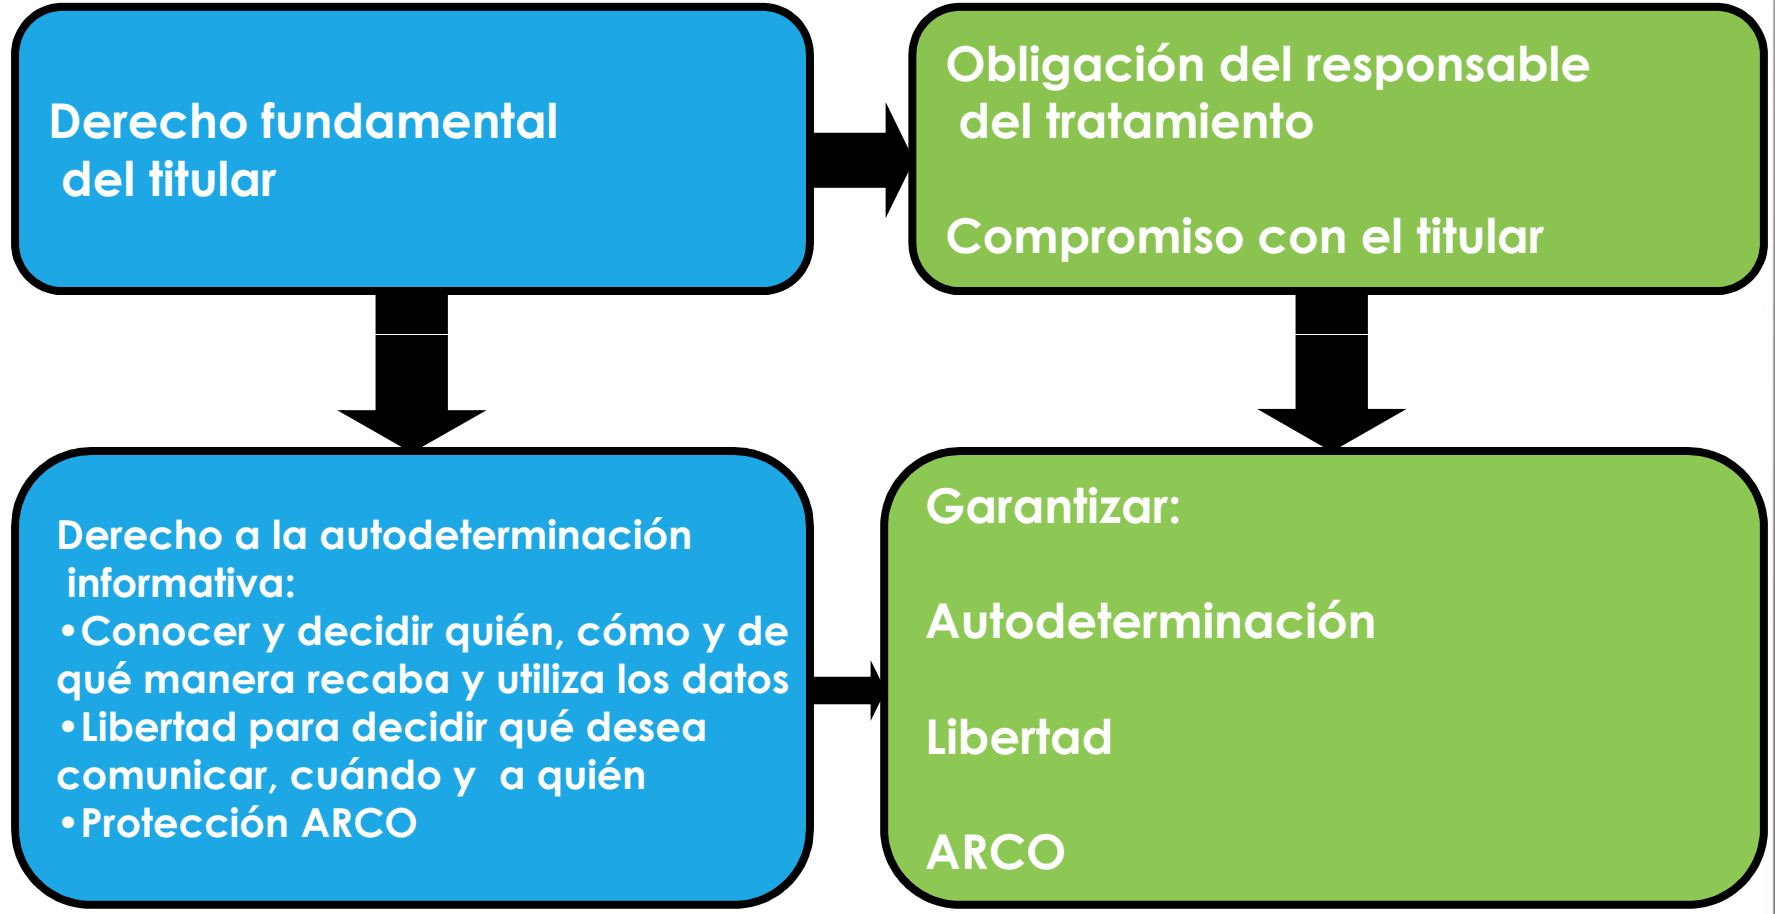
Derecho fundamental del titular

Obligación del responsable del tratamiento

Compromiso con el titular

Derecho a la autodeterminación informativa:
•Conocer y decidir quién, cómo y de qué manera recaba y utiliza los datos
•Libertad para decidir qué desea comunicar, cuándo y a quién
•Protección ARCO

Garantizar:

Autodeterminación

Libertad

ARCO